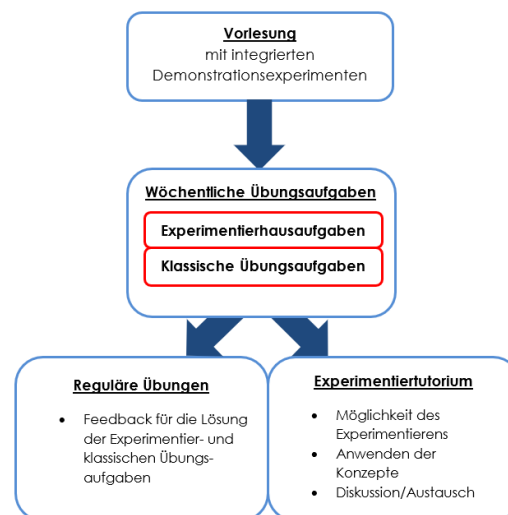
Vorlesung
mit integrierten Demonstrationsexperimenten

Wöchentliche Übungsaufgaben

Experimentierhausaufgaben

Klassische Übungsaufgaben

Reguläre Übungen

- Feedback für die Lösung der Experimentier- und klassischen Übungsaufgaben

Experimentiertutorium

- Möglichkeit des Experimentierens
- Anwenden der Konzepte
- Diskussion/Austausch